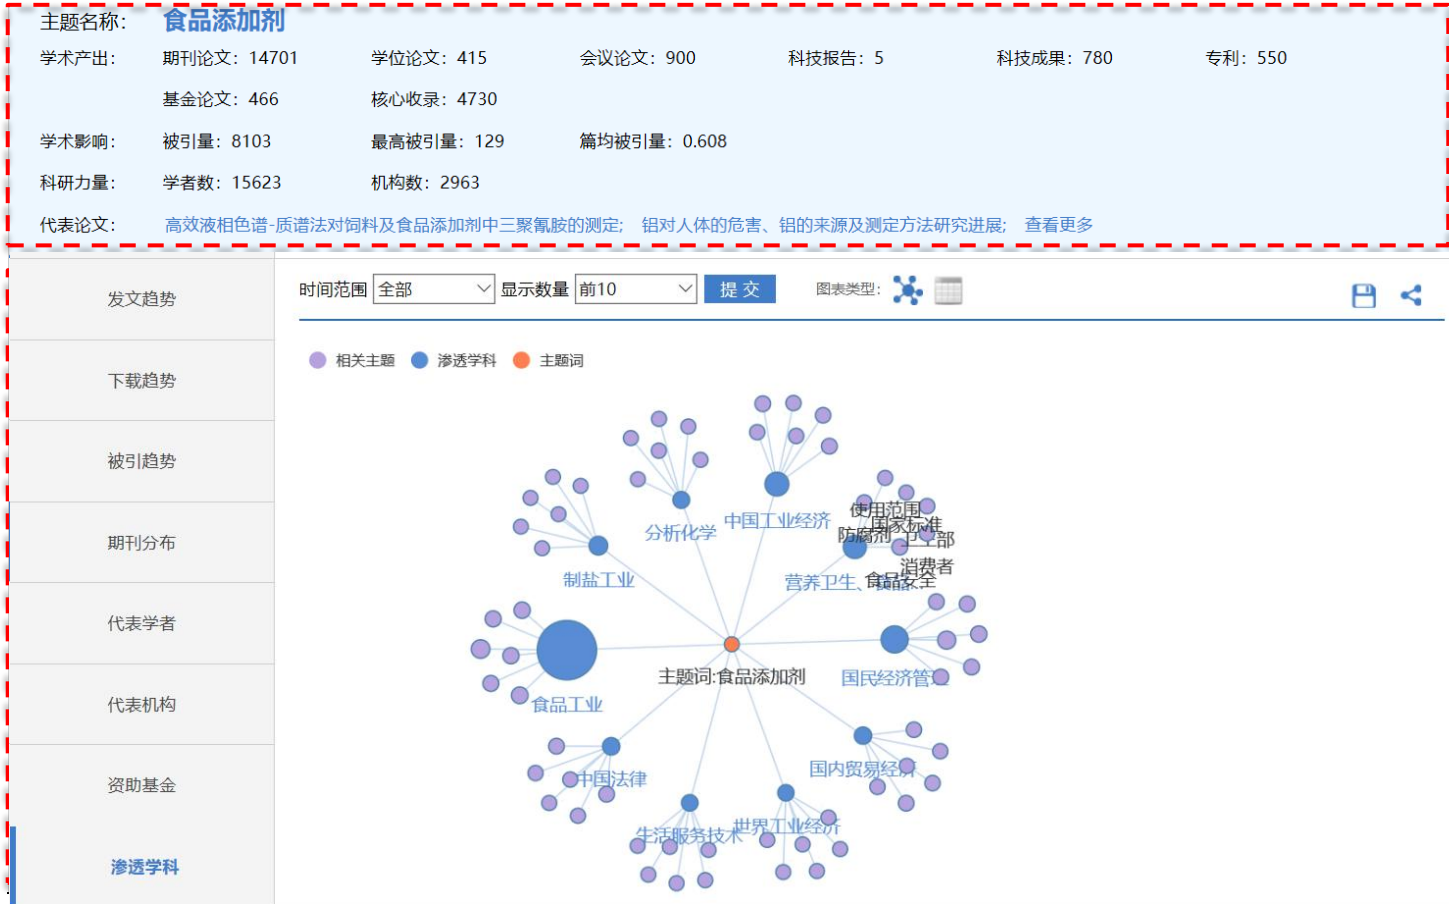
主题名称：食品添加剂

学术产出：期刊论文：14701 学位论文：415 会议论文：900 科技报告：5 科技成果：780 专利：550

基金论文：466 核心收录：4730

学术影响：被引量：8103 最高被引量：129 篇均被引量：0.608

科研力量：学者数：15623 机构数：2963

代表论文：高效液相色谱-质谱法对饲料及食品添加剂中三聚氰胺的测定；铝对人体的危害、铝的来源及测定方法研究进展；查看更多

发文趋势

下载趋势

被引趋势

期刊分布

代表学者

代表机构

资助基金

渗透学科

时间范围 全部 显示数量 前10 提交 图表类型：

相关主题 渗透学科 主题词

分析化学 中国工业经济 使用范围 国家标准 防腐剂 卫生部 制盐工业 消费者 营养卫生、食品安全 食品工业 主题词:食品添加剂 国民经济管理 国内贸易经济 中国法律 生活服务技术 世界工业经济